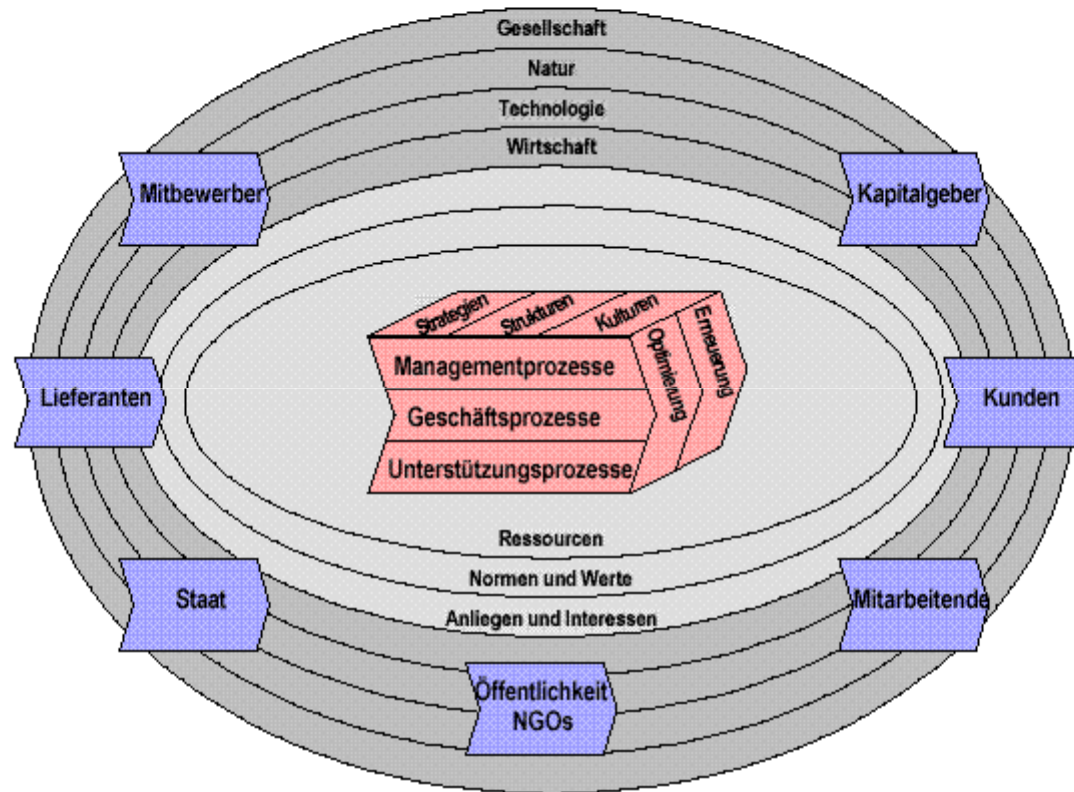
Gesellschaft

Natur

Technologie

Wirtschaft

Mitbewerber

Kapitalgeber

Strategien

Strukturen

Kulturen

Optimierung

Erneuerung

Managementprozesse

Geschäftsprozesse

Unterstützungsprozesse

Lieferanten

Kunden

Ressourcen

Normen und Werte

Anliegen und Interessen

Staat

Mitarbeitende

Öffentlichkeit NGOs